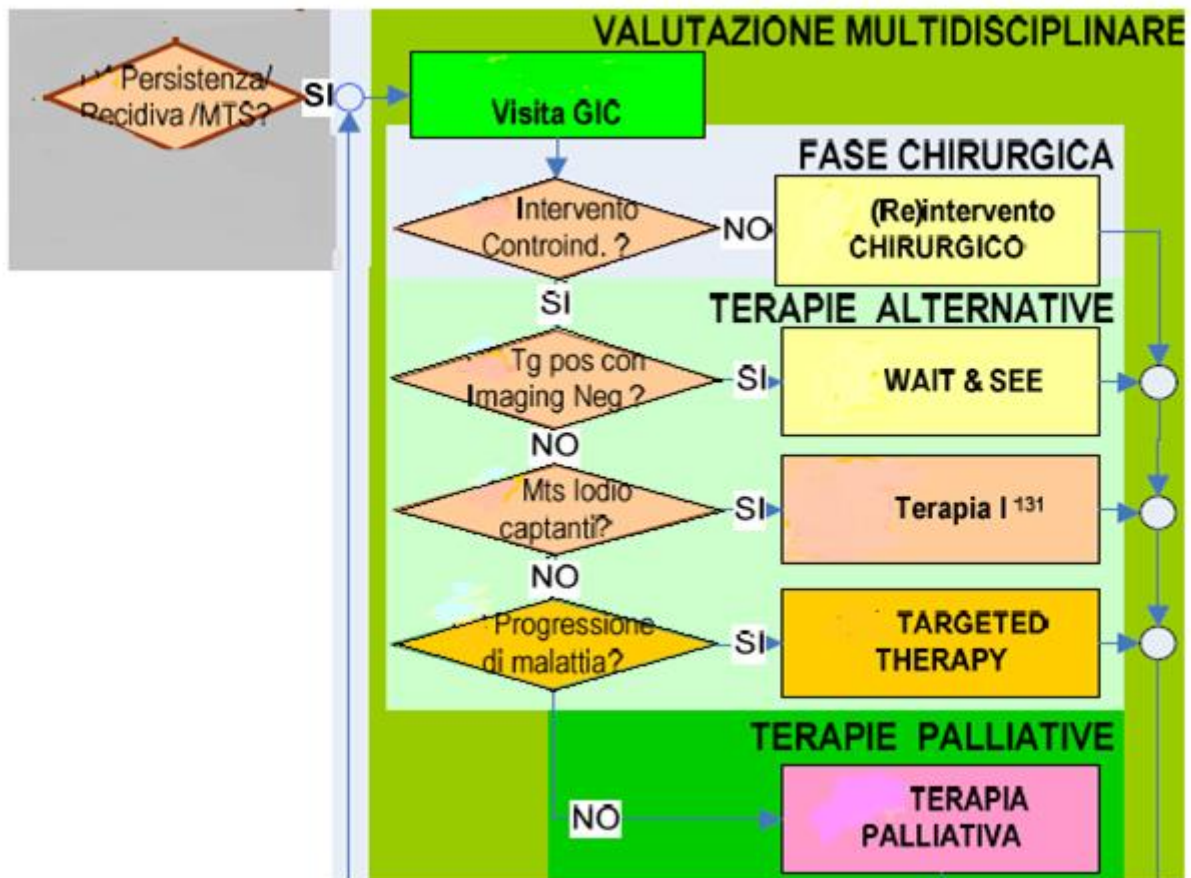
VALUTAZIONE MULTIDISCIPLINARE

Persistenza/ Recidiva /MTS?

SI

Visita GIC

FASE CHIRURGICA

Intervento Controind. ?

NO

(Re)intervento CHIRURGICO

SI

TERAPIE ALTERNATIVE

Tg pos con Imaging Neg ?

SI

WAIT & SEE

NO

Mts Iodio captanti?

SI

Terapia $I^{131}$

NO

Progressione di malattia?

SI

TARGETED THERAPY

TERAPIE PALLIATIVE

NO

TERAPIA PALLIATIVA